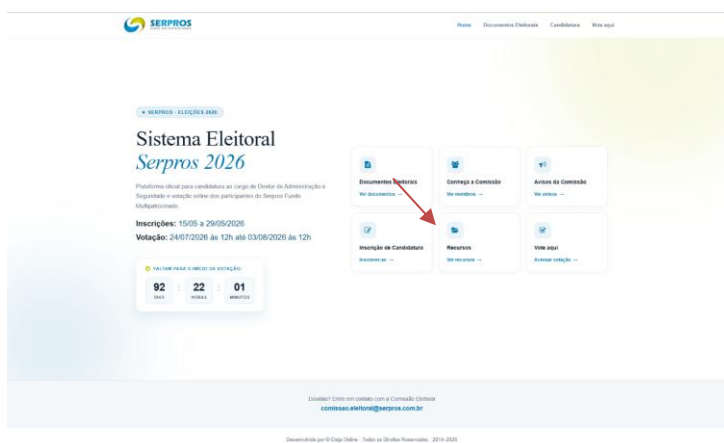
SERPROS

Home Documentos Eleitorais Candidatura Vote aqui

SERPROS - ELEIÇÕES 2026

Sistema Eleitoral
Serpros 2026

Plataforma oficial para candidatura ao cargo de Diretor de Administração e Seguridade e votação online dos participantes do Serpros Fundo Multipatrocinado.

Inscrições: 15/05 a 29/05/2026
Votação: 24/07/2026 às 12h até 03/08/2026 às 12h

FALTAM PARA O INÍCIO DA VOTAÇÃO:
92 DIAS : 22 HORAS : 01 MINUTOS

Documentos Eleitorais
Ver documentos →

Conheça a Comissão
Ver membros →

Avisos da Comissão
Ver avisos →

Inscrição de Candidatura
Inscreva-se →

Recursos
Ver recursos →

Vote aqui
Acessar votação →

Dúvidas? Entre em contato com a Comissão Eleitoral
comissao.eleitoral@serpros.com.br

Desenvolvido por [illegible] Todos os Direitos Reservados · 2014-2026